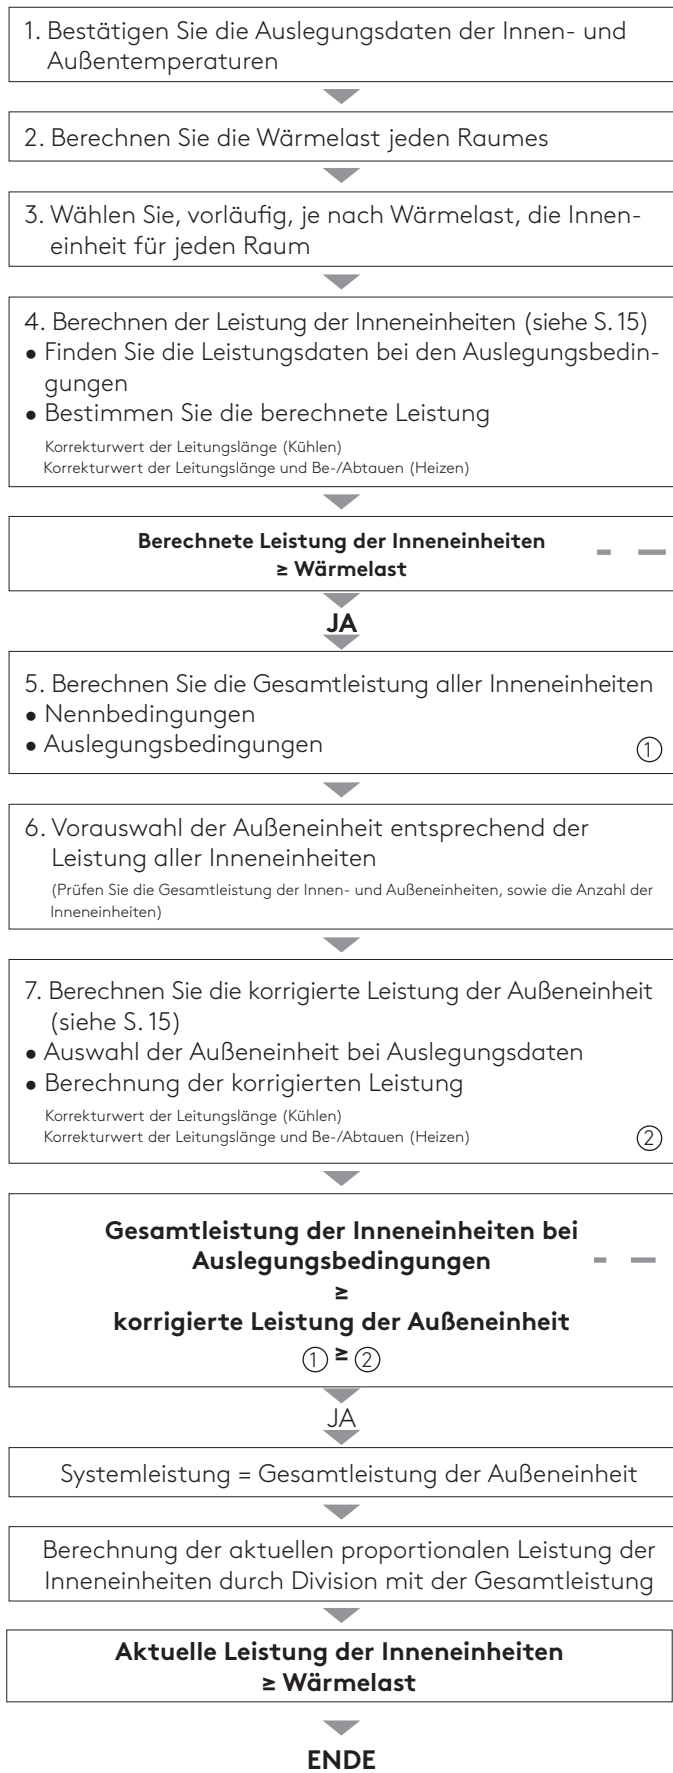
1. Bestätigen Sie die Auslegungsdaten der Innen- und Außentemperaturen

2. Berechnen Sie die Wärmelast jeden Raumes

3. Wählen Sie, vorläufig, je nach Wärmelast, die Inneneinheit für jeden Raum

4. Berechnen der Leistung der Inneneinheiten (siehe S. 15)
• Finden Sie die Leistungsdaten bei den Auslegungsbedingungen
• Bestimmen Sie die berechnete Leistung
Korrekturwert der Leitungslänge (Kühlen)
Korrekturwert der Leitungslänge und Be-/Abtauen (Heizen)

**Berechnete Leistung der Inneneinheiten ≥ Wärmelast**

**JA**

5. Berechnen Sie die Gesamtleistung aller Inneneinheiten
• Nennbedingungen
• Auslegungsbedingungen ①

6. Vorauswahl der Außeneinheit entsprechend der Leistung aller Inneneinheiten
(Prüfen Sie die Gesamtleistung der Innen- und Außeneinheiten, sowie die Anzahl der Inneneinheiten)

7. Berechnen Sie die korrigierte Leistung der Außeneinheit (siehe S. 15)
• Auswahl der Außeneinheit bei Auslegungsdaten
• Berechnung der korrigierten Leistung
Korrekturwert der Leitungslänge (Kühlen)
Korrekturwert der Leitungslänge und Be-/Abtauen (Heizen) ②

**Gesamtleistung der Inneneinheiten bei Auslegungsbedingungen**
**≥**
**korrigierte Leistung der Außeneinheit**
① ≥ ②

JA

Systemleistung = Gesamtleistung der Außeneinheit

Berechnung der aktuellen proportionalen Leistung der Inneneinheiten durch Division mit der Gesamtleistung

**Aktuelle Leistung der Inneneinheiten ≥ Wärmelast**

**ENDE**